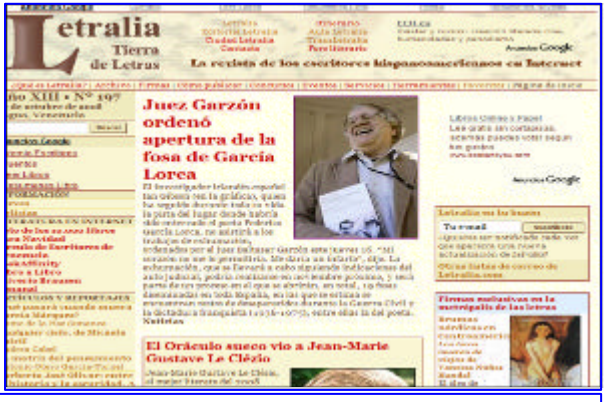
Letralia
Tierra de Letras

Letras
Contacto
Anuncios Google

La revista de los escritores hispanoamericanos en Internet

Año XIII • Nº 197
de octubre de 2008
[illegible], Venezuela

Buscar

Anuncios Google

Juez Garzón ordenó apertura de la fosa de García Lorca

El investigador irlandés-español Ian Gibson cree en la gráfica, quien ha seguido durante toda su vida la pista del lugar donde habría sido enterrado el poeta Federico García Lorca, se mostró a los trabajos de exhumación, ordenados por el juez Baltasar Garzón este jueves 16. "Mi corazón no me lo permitiría. Me daría un infarto", dijo. La exhumación, que se llevará a cabo siguiendo indicaciones del auto judicial, podría comenzar en noviembre próximo, y será parte de un proceso en el que se abrirán, en total, 19 fosas diseminadas en toda España, en las que se estima se encuentran restos de desaparecidos durante la Guerra Civil y la dictadura franquista (1936-1975), entre ellos la del poeta.
Noticias

El Oráculo sueco vio a Jean-Marie Gustave Le Clézio

Jean-Marie Gustave Le Clézio, el mejor francés del mundo

Anuncios Google

Letralia en tu buzón
Tu e-mail
Suscribir

Firmas exclusivas en la metrópolis de las letras

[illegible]